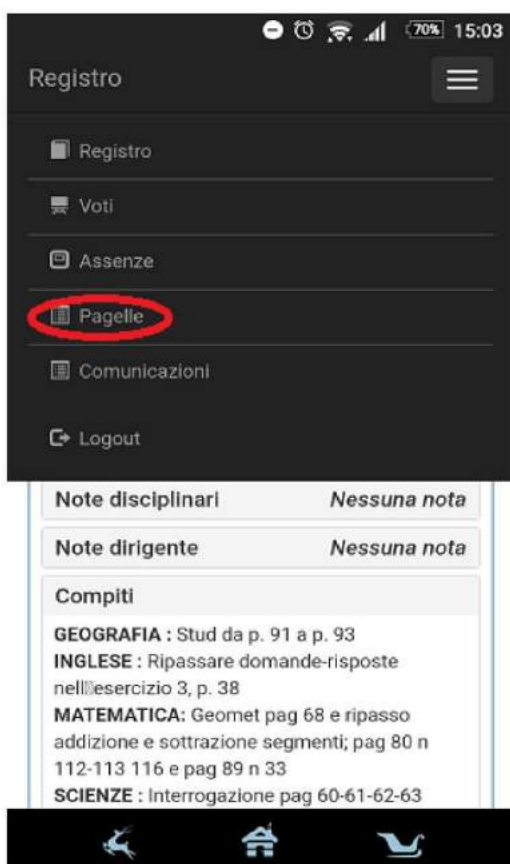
70% 15:03

Registro

Registro

Voti

Assenze

Pagelle

Comunicazioni

Logout

Note disciplinari Nessuna nota

Note dirigente Nessuna nota

Compiti

GEOGRAFIA : Stud da p. 91 a p. 93
INGLESE : Ripassare domande-risposte nell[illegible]esercizio 3, p. 38
MATEMATICA: Geomet pag 68 e ripasso addizione e sottrazione segmenti; pag 80 n 112-113 116 e pag 89 n 33
SCIENZE : Interrogazione pag 60-61-62-63